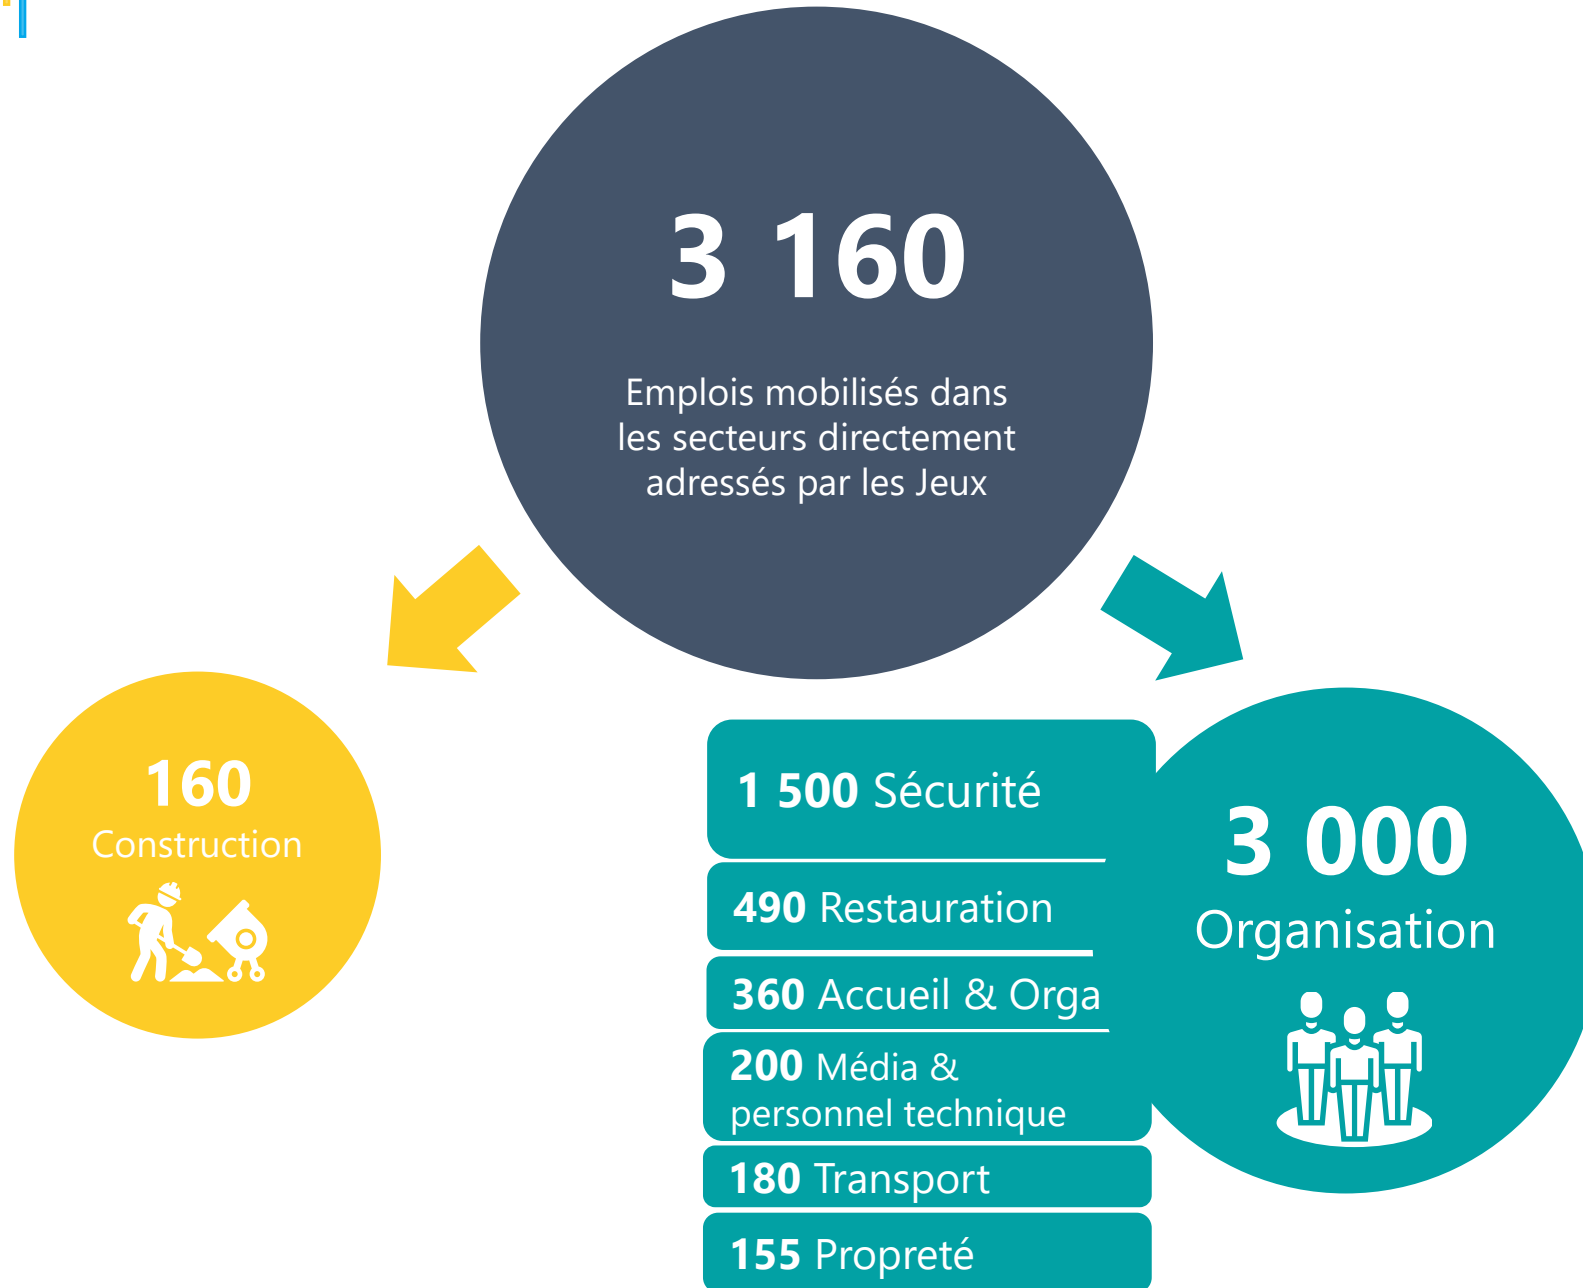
3 160

Emplois mobilisés dans les secteurs directement adressés par les Jeux

160
Construction

1 500 Sécurité

490 Restauration

360 Accueil & Orga

200 Média & personnel technique

180 Transport

155 Propreté

3 000
Organisation